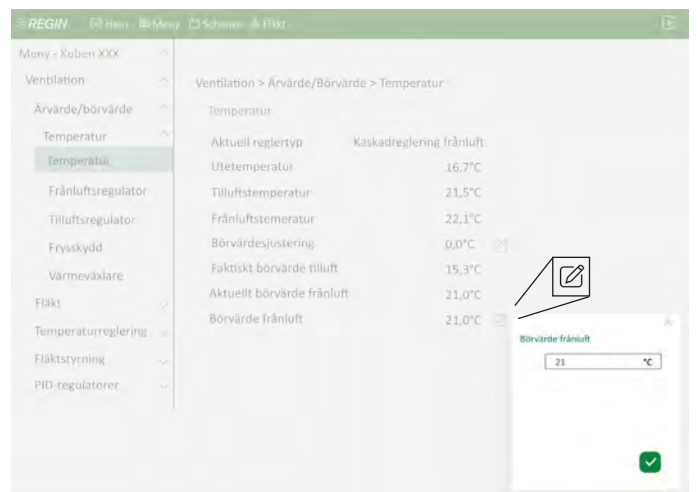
REGIN Hem Meny Schema Fläkt

Meny - Kuben XXX
Ventilation
Ärvärde/börvärde
Temperatur
Temperatur
Frånluftsregulator
Tilluftsregulator
Frysskydd
Värmeväxlare
Fläkt
Temperaturreglering
Fläktstyrning
PID-regulatorer

Ventilation > Ärvärde/Börvärde > Temperatur

Temperatur

| | |
|---|---|
| Aktuell reglertyp | Kaskadreglering frånluft |
| Utetemperatur | 16,7°C |
| Tilluftstemperatur | 21,5°C |
| Frånluftstemeratur | 22,1°C |
| Börvärdesjustering | 0,0°C |
| Faktiskt börvärde tilluft | 15,3°C |
| Aktuellt börvärde frånluft | 21,0°C |
| Börvärde frånluft | 21,0°C |

Börvärde frånluft
21 °C